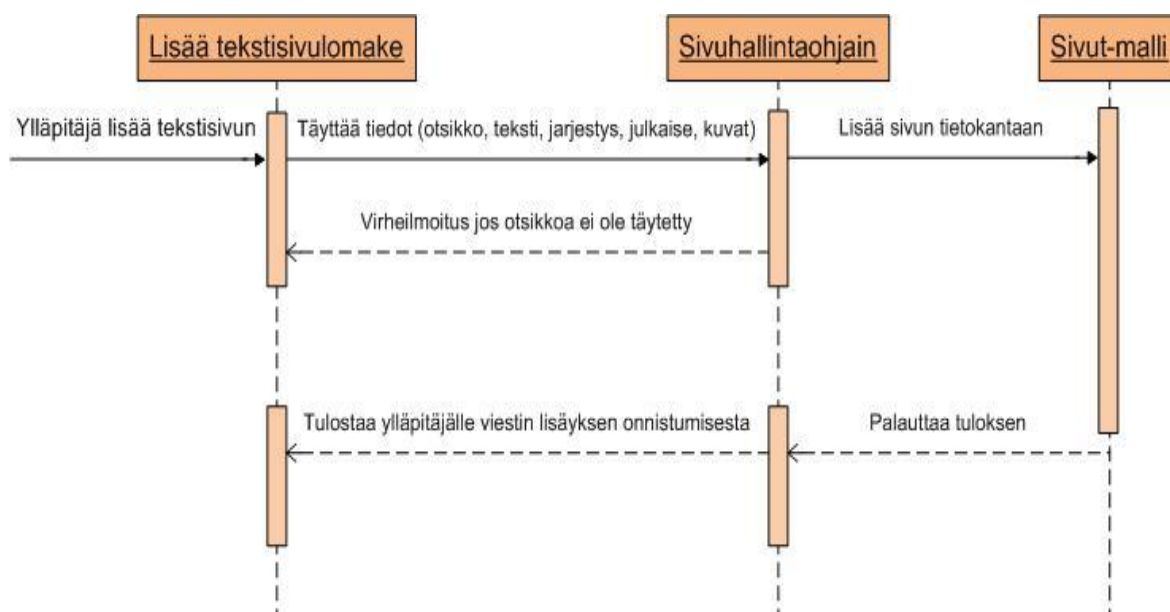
Lisää tekstisivulomake

Sivuhallintaohjain

Sivut-malli

Ylläpitäjä lisää tekstisivun

Täyttää tiedot (otsikko, teksti, jarjestys, julkaise, kuvat)

Lisää sivun tietokantaan

Virheilmoitus jos otsikkoa ei ole täytetty

Tulostaa ylläpitäjälle viestin lisäyksen onnistumisesta

Palauttaa tuloksen